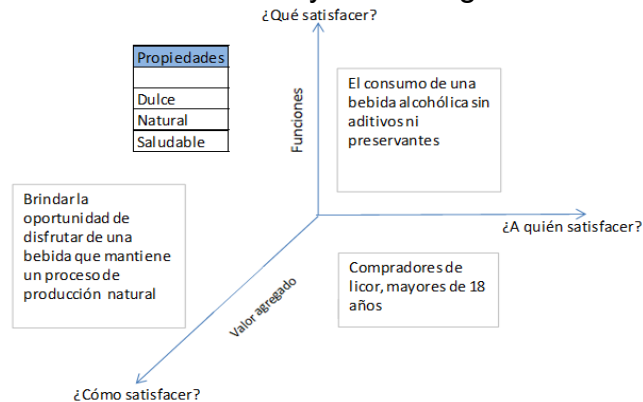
¿Qué satisfacer?

| Propiedades |
|---|
| |
| Dulce |
| Natural |
| Saludable |

Funciones

El consumo de una bebida alcohólica sin aditivos ni preservantes

Brindar la oportunidad de disfrutar de una bebida que mantiene un proceso de producción natural

¿A quién satisfacer?

Compradores de licor, mayores de 18 años

Valor agregado

¿Cómo satisfacer?